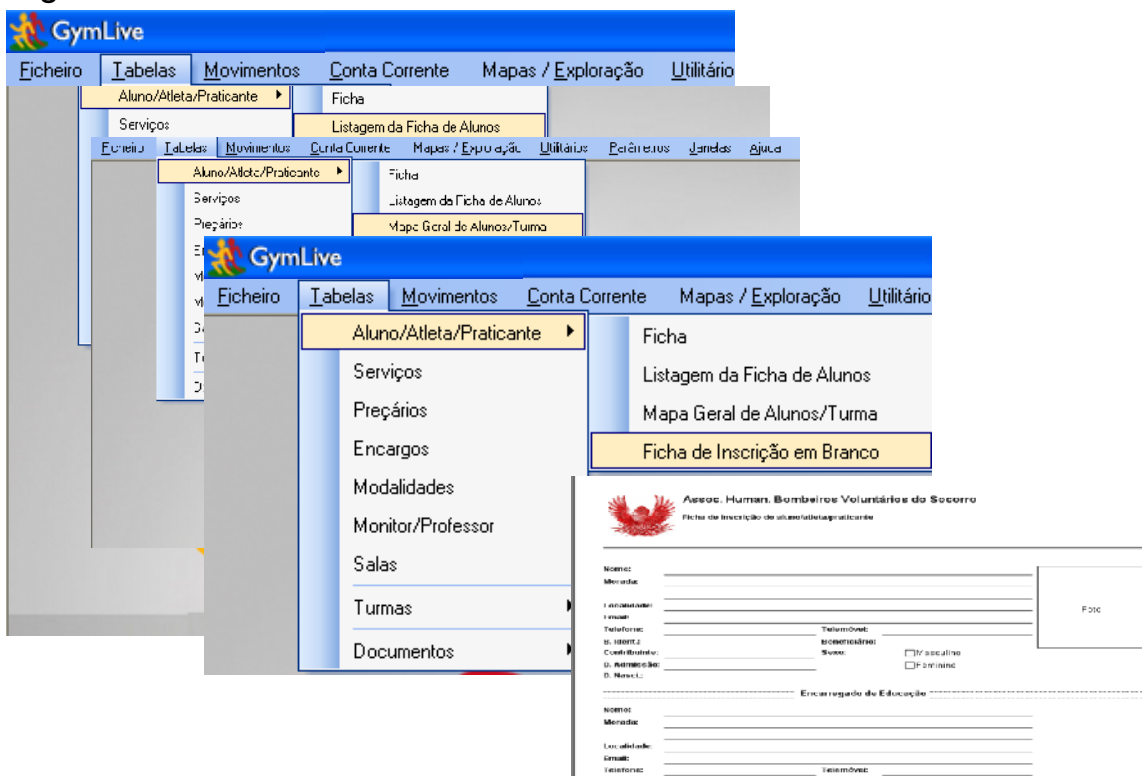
GymLive

Ficheiro Tabelas Movimentos Conta Corrente Mapas / Exploração Utilitário

Aluno/Atleta/Praticante ▸
Serviços

Ficha
Listagem da Ficha de Alunos

Ficheiro Tabelas Movimentos Conta Corrente Mapas / Exploração Utilitários Periféricos Janelas Ajuda

Aluno/Atleta/Praticante ▸
Serviços
Preçários

Ficha
Listagem da Ficha de Alunos
Mapa Geral de Alunos/Turma

GymLive

Ficheiro Tabelas Movimentos Conta Corrente Mapas / Exploração Utilitário

Aluno/Atleta/Praticante ▸
Serviços
Preçários
Encargos
Modalidades
Monitor/Professor
Salas
Turmas
Documentos

Ficha
Listagem da Ficha de Alunos
Mapa Geral de Alunos/Turma
Ficha de Inscrição em Branco

Assoc. Human. Bombeiros Voluntários do Socorro
Ficha de inscrição de aluno/atleta/praticante

Nome:
Morada:
Localidade:
Email:
Telefone:
B. Identi.:
Contribuinte:
D. Admissão:
D. Nasc.:
Telemóvel:
Beneficiário:
Sexo: Masculino Feminino
Foto

Encarregado de Educação

Nome:
Morada:
Localidade:
Email:
Telefone:
Telemóvel: